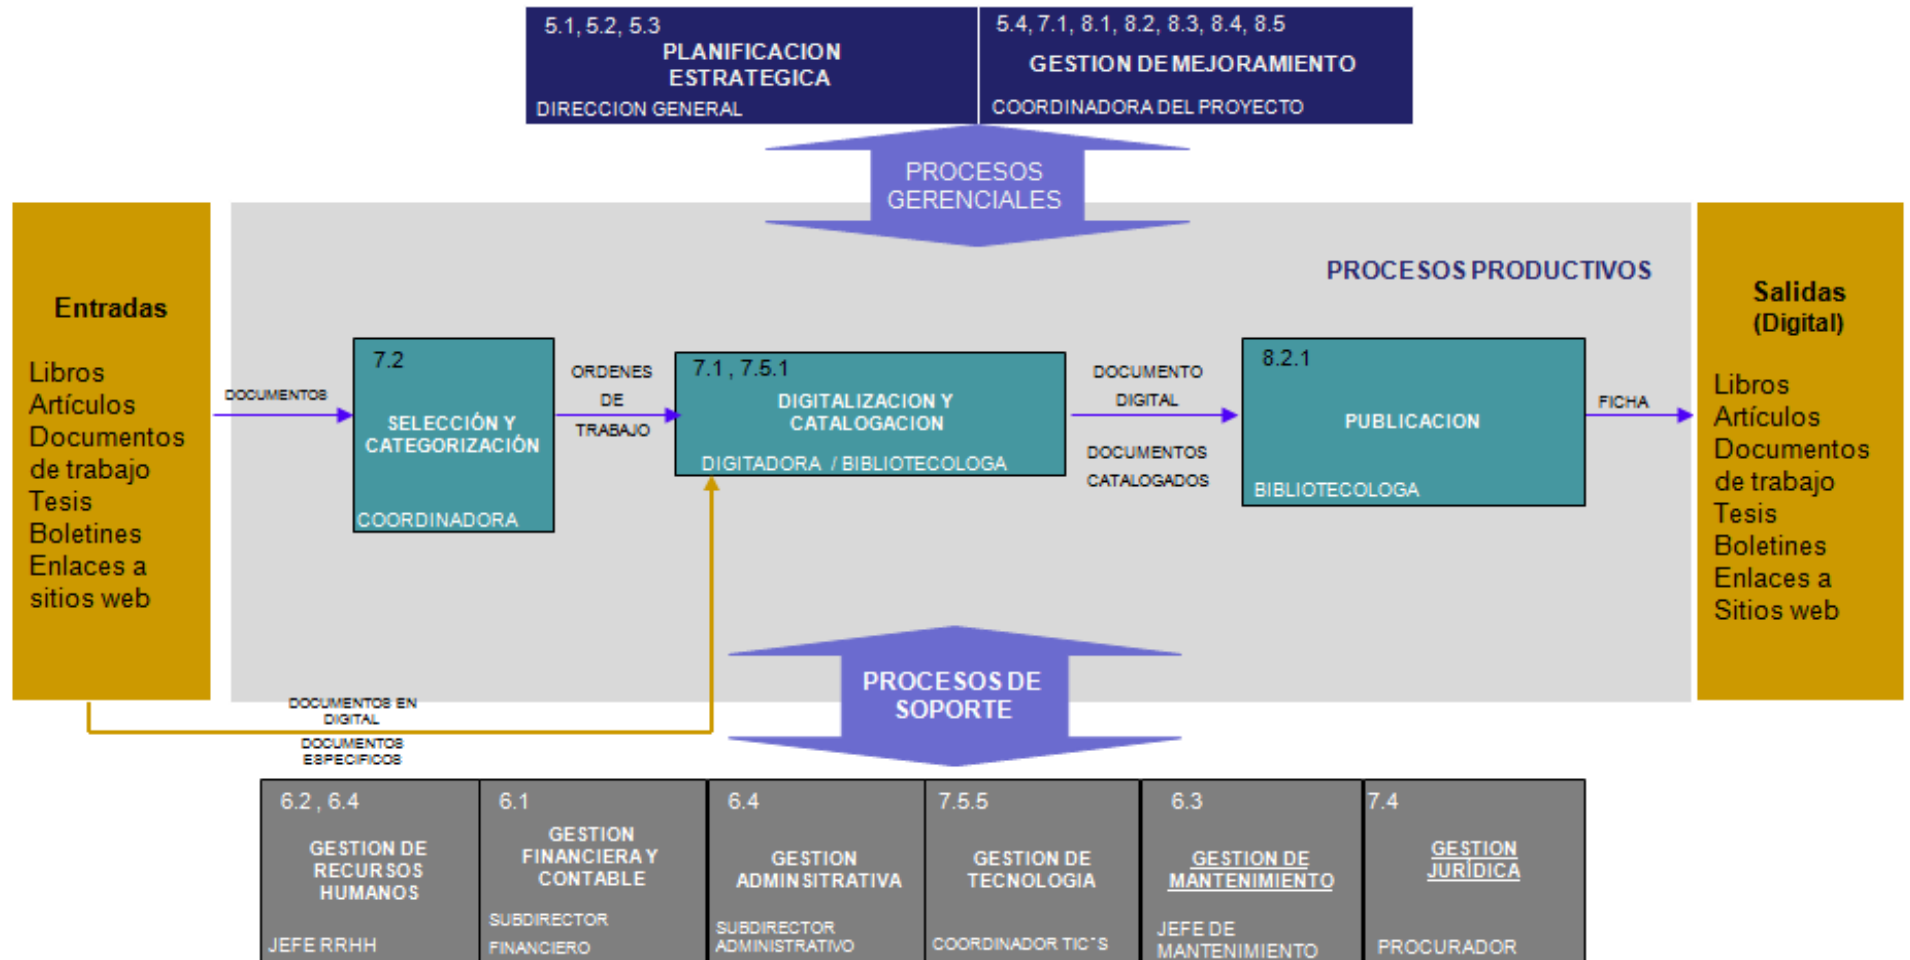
5.1, 5.2, 5.3
PLANIFICACION ESTRATEGICA
DIRECCION GENERAL

5.4, 7.1, 8.1, 8.2, 8.3, 8.4, 8.5
GESTION DE MEJORAMIENTO
COORDINADORA DEL PROYECTO

PROCESOS GERENCIALES

PROCESOS PRODUCTIVOS

Entradas

Libros
Artículos
Documentos de trabajo
Tesis
Boletines
Enlaces a sitios web

DOCUMENTOS

7.2
SELECCIÓN Y CATEGORIZACIÓN
COORDINADORA

ORDENES DE TRABAJO

7.1 , 7.5.1
DIGITALIZACION Y CATALOGACION
DIGITADORA / BIBLIOTECOLOGA

DOCUMENTO DIGITAL

DOCUMENTOS CATALOGADOS

8.2.1
PUBLICACION
BIBLIOTECOLOGA

FICHA

Salidas (Digital)

Libros
Artículos
Documentos de trabajo
Tesis
Boletines
Enlaces a Sitios web

DOCUMENTOS EN DIGITAL
DOCUMENTOS ESPECIFICOS

PROCESOS DE SOPORTE

6.2 , 6.4
GESTION DE RECURSOS HUMANOS
JEFE RRHH

6.1
GESTION FINANCIERA Y CONTABLE
SUBDIRECTOR FINANCIERO

6.4
GESTION ADMINSITRATIVA
SUBDIRECTOR ADMINISTRATIVO

7.5.5
GESTION DE TECNOLOGIA
COORDINADOR TIC´S

6.3
GESTION DE MANTENIMIENTO
JEFE DE MANTENIMIENTO

7.4
GESTION JURIDICA
PROCURADOR